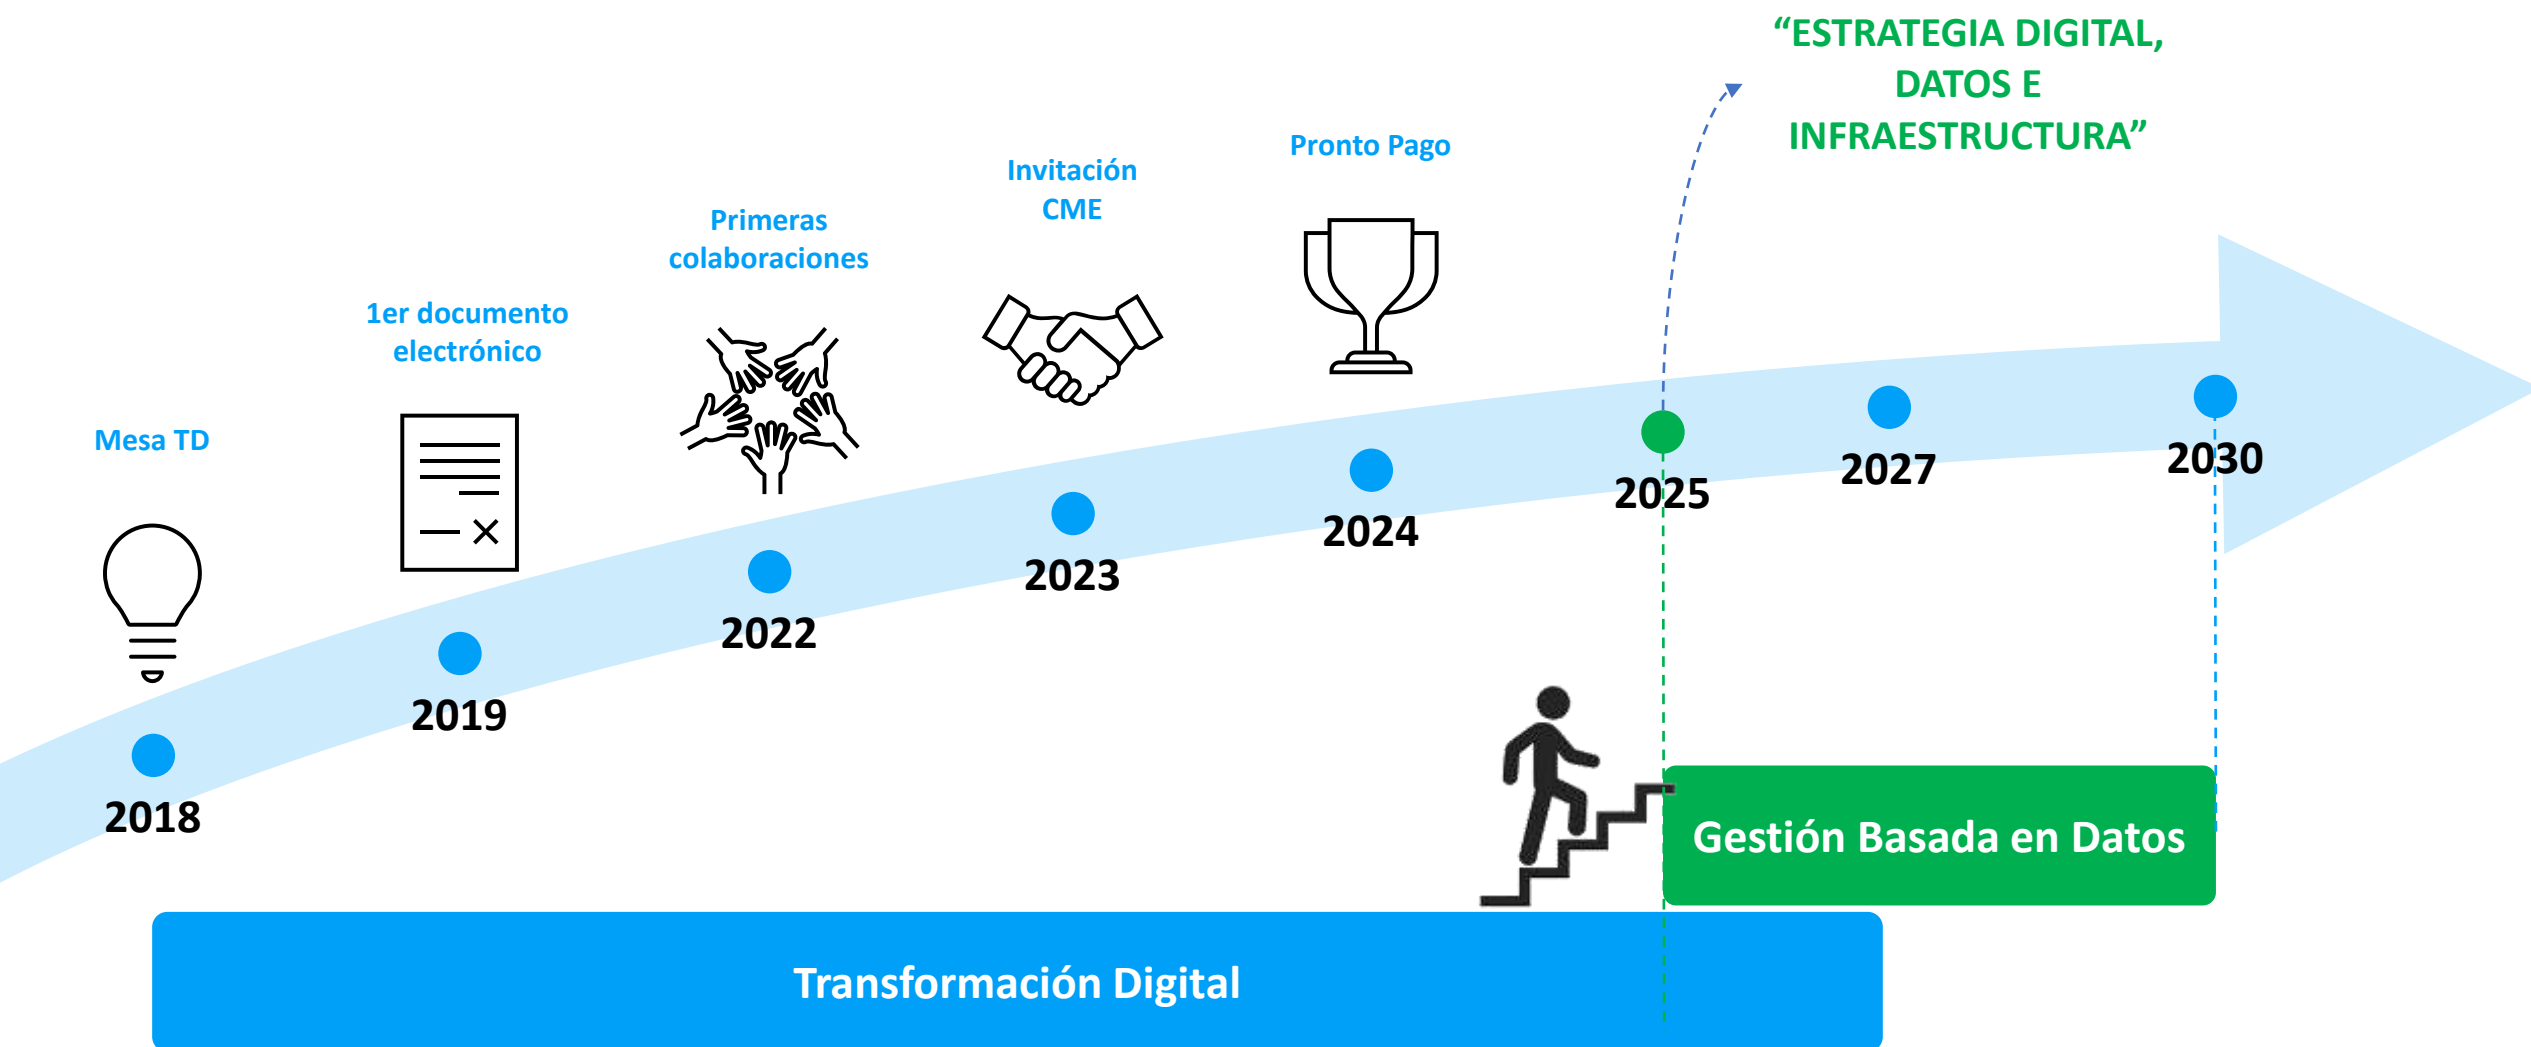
"ESTRATEGIA DIGITAL, DATOS E INFRAESTRUCTURA"

Mesa TD

1er documento electrónico

Primeras colaboraciones

Invitación CME

Pronto Pago

2018

2019

2022

2023

2024

2025

2027

2030

Gestión Basada en Datos

Transformación Digital